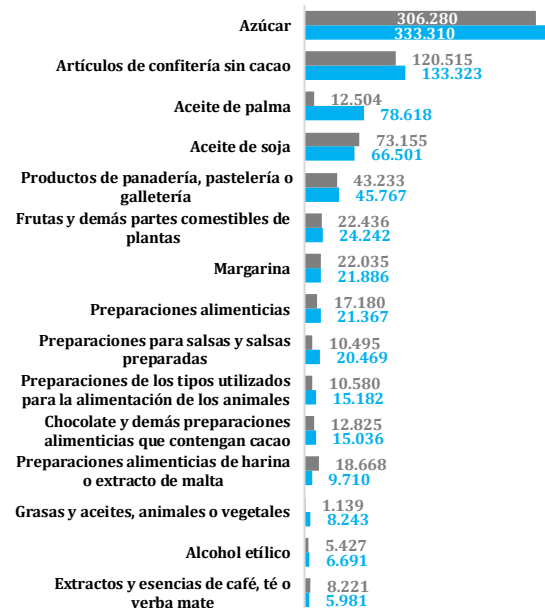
| | | |
|---|---|---|
| Azúcar | 306.280 | 333.310 |
| Artículos de confitería sin cacao | 120.515 | 133.323 |
| Aceite de palma | 12.504 | 78.618 |
| Aceite de soja | 73.155 | 66.501 |
| Productos de panadería, pastelería o galletería | 43.233 | 45.767 |
| Frutas y demás partes comestibles de plantas | 22.436 | 24.242 |
| Margarina | 22.035 | 21.886 |
| Preparaciones alimenticias | 17.180 | 21.367 |
| Preparaciones para salsas y salsas preparadas | 10.495 | 20.469 |
| Preparaciones de los tipos utilizados para la alimentación de los animales | 10.580 | 15.182 |
| Chocolate y demás preparaciones alimenticias que contengan cacao | 12.825 | 15.036 |
| Preparaciones alimenticias de harina o extracto de malta | 18.668 | 9.710 |
| Grasas y aceites, animales o vegetales | 1.139 | 8.243 |
| Alcohol etílico | 5.427 | 6.691 |
| Extractos y esencias de café, té o yerba mate | 8.221 | 5.981 |